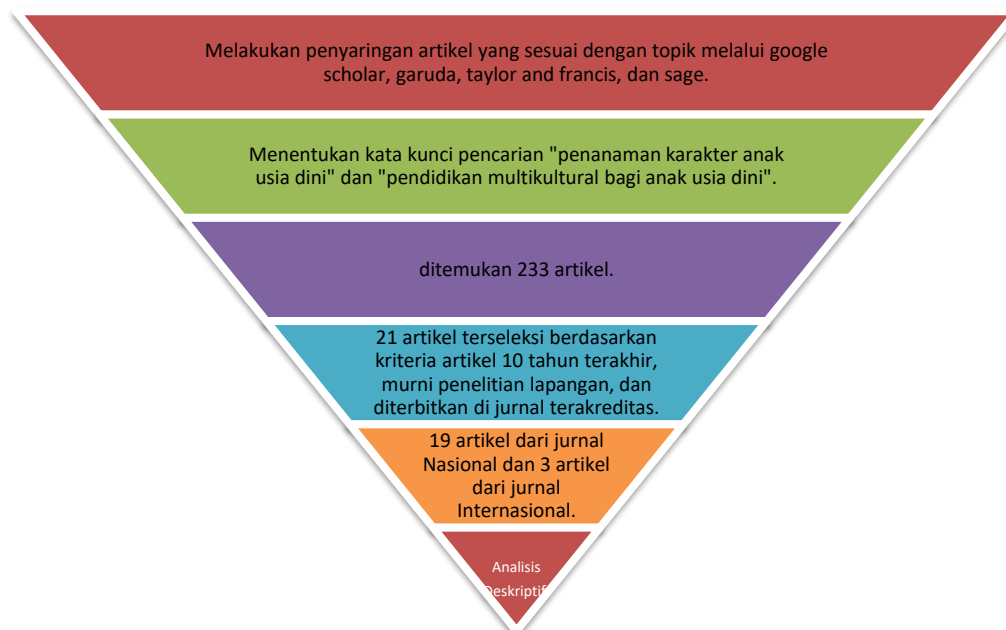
Melakukan penyaringan artikel yang sesuai dengan topik melalui google scholar, garuda, taylor and francis, dan sage.

Menentukan kata kunci pencarian "penanaman karakter anak usia dini" dan "pendidikan multikultural bagi anak usia dini".

ditemukan 233 artikel.

21 artikel terseleksi berdasarkan kriteria artikel 10 tahun terakhir, murni penelitian lapangan, dan diterbitkan di jurnal terakreditas.

19 artikel dari jurnal Nasional dan 3 artikel dari jurnal Internasional.

Analisis Deskripti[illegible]